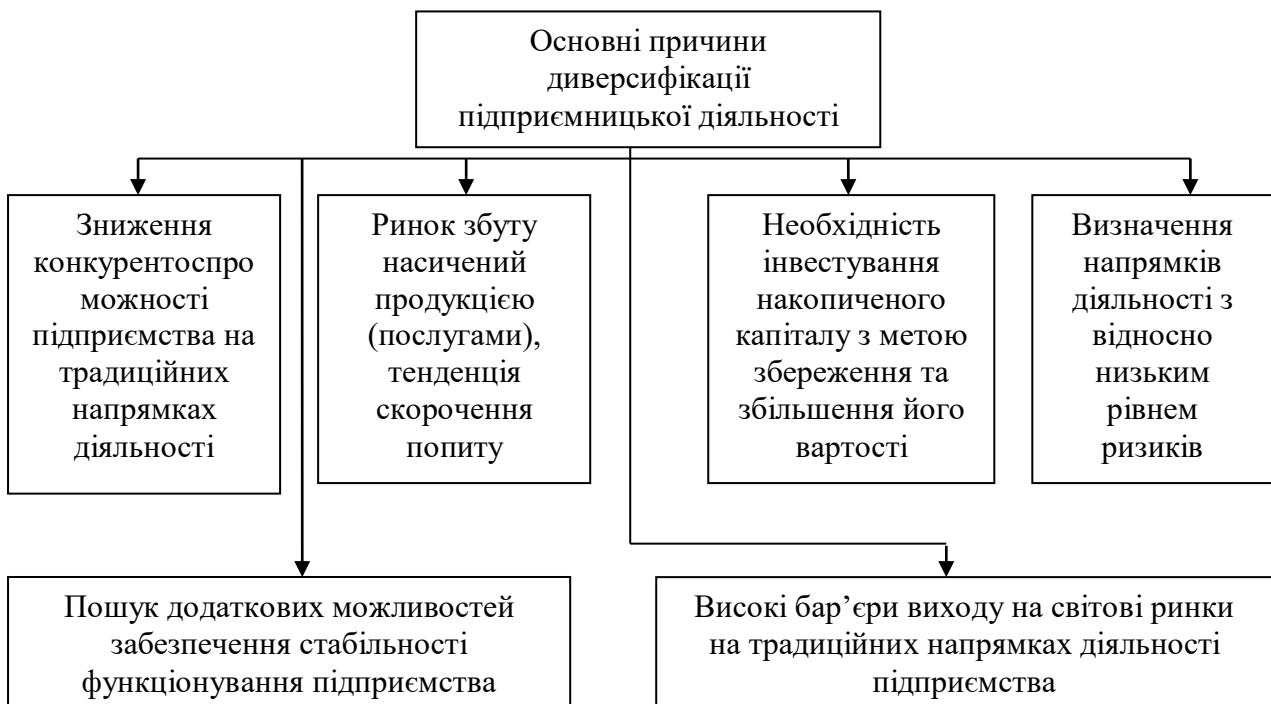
Основні причини диверсифікації підприємницької діяльності

Зниження конкурентоспро можності підприємства на традиційних напрямках діяльності

Ринок збуту насичений продукцією (послугами), тенденція скорочення попиту

Необхідність інвестування накопиченого капіталу з метою збереження та збільшення його вартості

Визначення напрямків діяльності з відносно низьким рівнем ризиків

Пошук додаткових можливостей забезпечення стабільності функціонування підприємства

Високі бар'єри виходу на світові ринки на традиційних напрямках діяльності підприємства